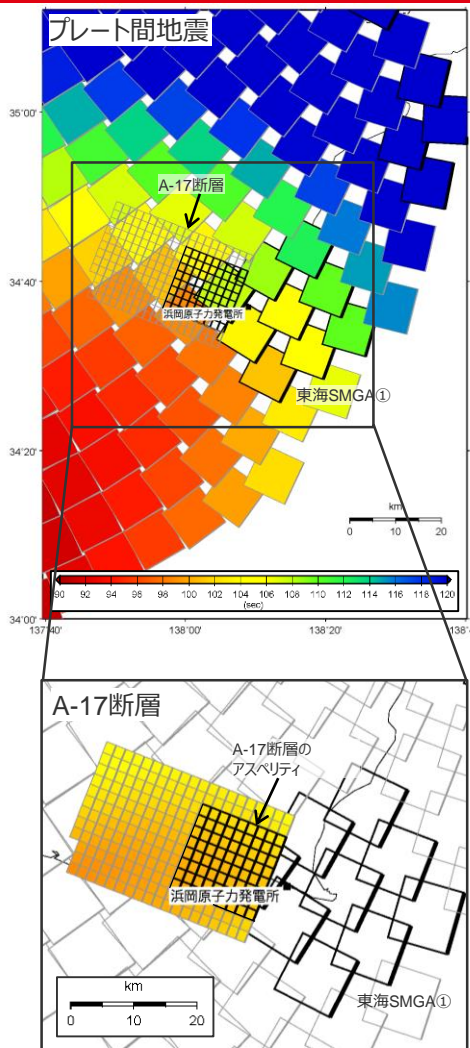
プレート間地震

35°00'

34°40'

34°20'

34°00'

A-17断層

浜岡原子力発電所

東海SMGA①

km
0 10 20

90 92 94 96 98 100 102 104 106 108 110 112 114 116 118 120
(sec)

137°40' 138°00' 138°20' 138°

A-17断層

A-17断層のアスペリティ

浜岡原子力発電所

km
0 10 20

東海SMGA①